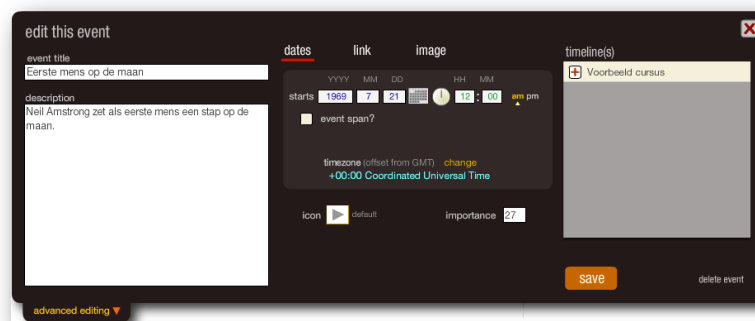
edit this event

event title
Eerste mens op de maan

description
Neil Amstrong zet als eerste mens een stap op de maan.

dates link image

YYYY MM DD HH MM
starts 1969 7 21 12 : 00 am pm

event span?

timezone (offset from GMT) change
+00:00 Coordinated Universal Time

icon default

importance 27

timeline(s)
Voorbeeld cursus

save

delete event

advanced editing ▼